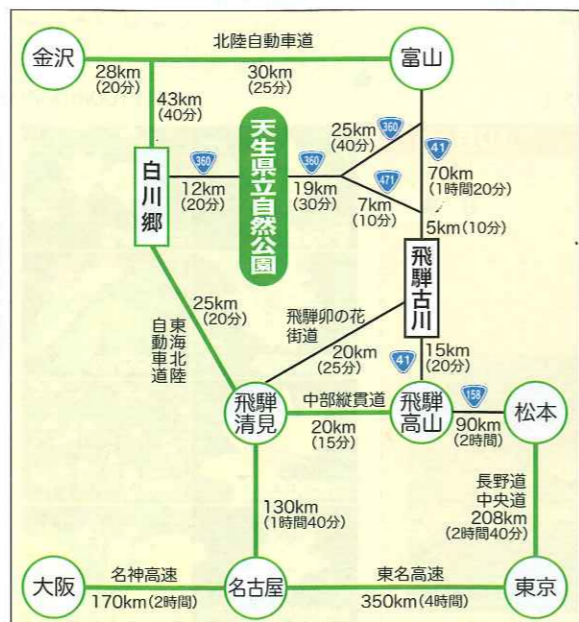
金沢
北陸自動車道
富山
28km
(20分)
30km
(25分)
43km
(40分)
天生県立自然公園
25km
(40分)
360
360
41
白川郷
360
360
12km
(20分)
19km
(30分)
471
7km
(10分)
70km
(1時間20分)
5km (10分)
飛騨古川
25km
(20分)
東海北陸自動車道
飛騨卯の花街道
20km
(25分)
41
15km
(20分)
158
飛騨清見
中部縦貫道
飛騨高山
松本
20km
(15分)
90km
(2時間)
130km
(1時間40分)
長野道
中央道
208km
(2時間40分)
大阪
名神高速
名古屋
東名高速
東京
170km (2時間)
350km (4時間)